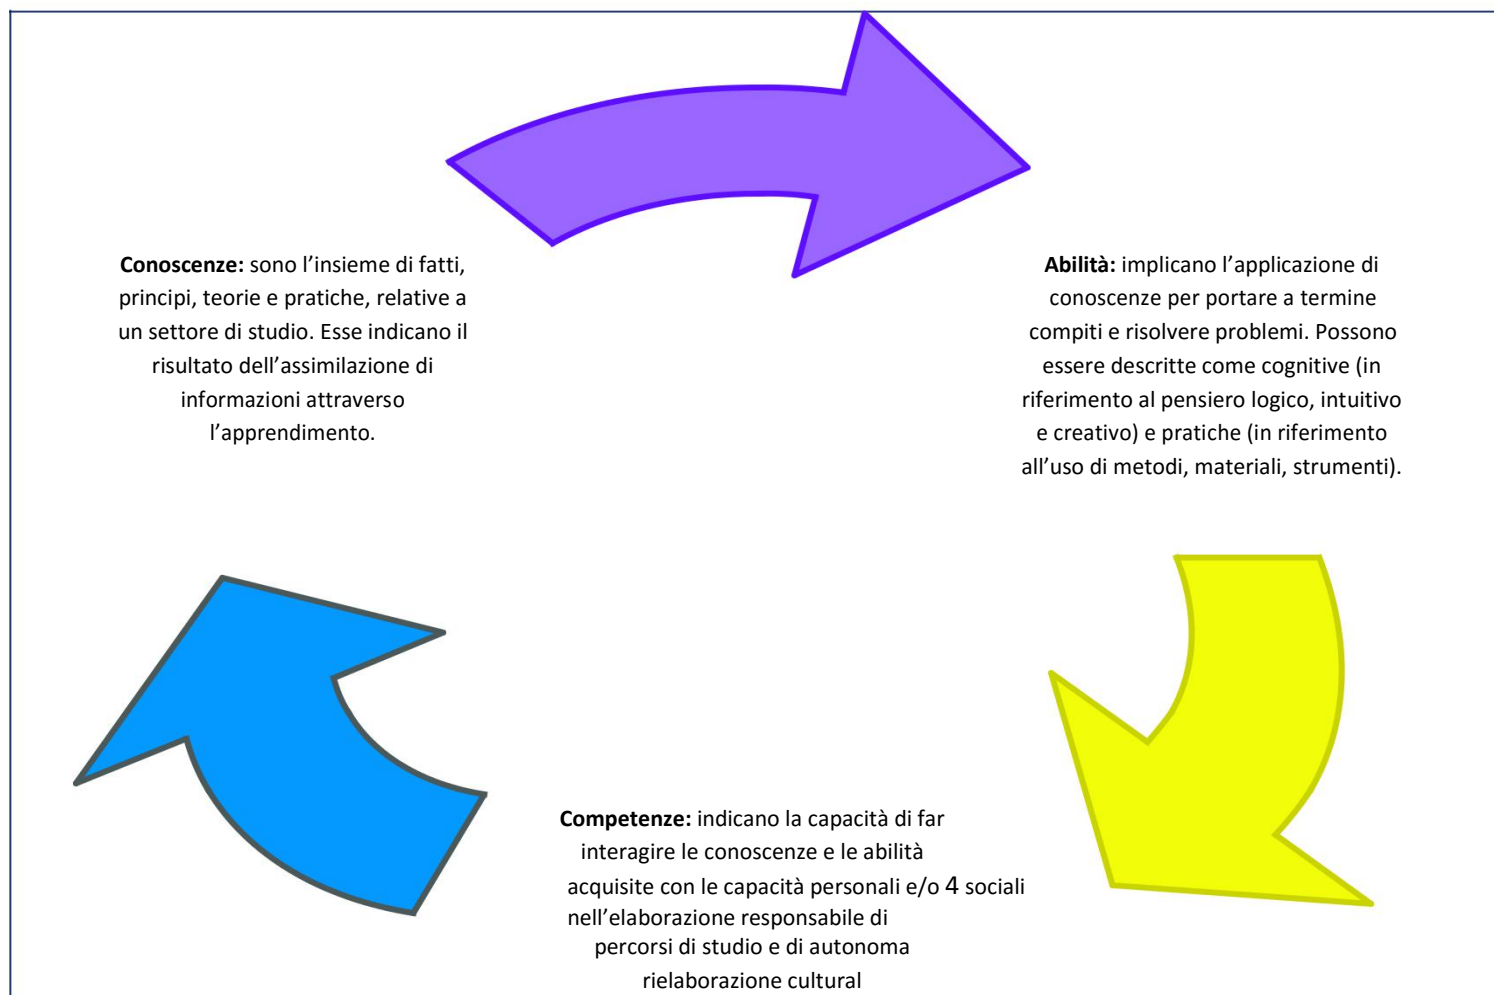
**Conoscenze:** sono l'insieme di fatti, principi, teorie e pratiche, relative a un settore di studio. Esse indicano il risultato dell'assimilazione di informazioni attraverso l'apprendimento.

**Abilità:** implicano l'applicazione di conoscenze per portare a termine compiti e risolvere problemi. Possono essere descritte come cognitive (in riferimento al pensiero logico, intuitivo e creativo) e pratiche (in riferimento all'uso di metodi, materiali, strumenti).

**Competenze:** indicano la capacità di far interagire le conoscenze e le abilità acquisite con le capacità personali e/o 4 sociali nell'elaborazione responsabile di percorsi di studio e di autonoma rielaborazione cultural